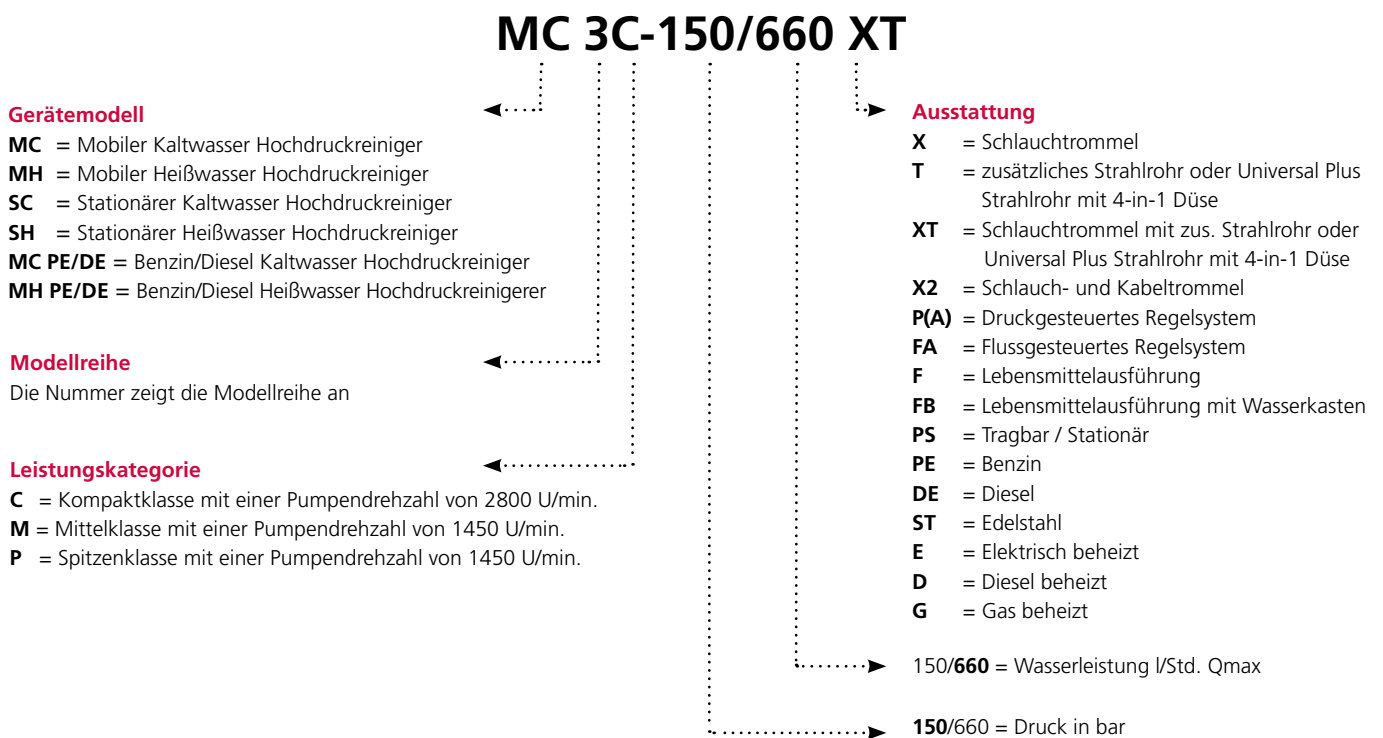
MC 3C-150/660 XT

Gerätemodell
MC = Mobiler Kaltwasser Hochdruckreiniger
MH = Mobiler Heißwasser Hochdruckreiniger
SC = Stationärer Kaltwasser Hochdruckreiniger
SH = Stationärer Heißwasser Hochdruckreiniger
MC PE/DE = Benzin/Diesel Kaltwasser Hochdruckreiniger
MH PE/DE = Benzin/Diesel Heißwasser Hochdruckreinigerer

Modellreihe
Die Nummer zeigt die Modellreihe an

Leistungskategorie
C = Kompaktklasse mit einer Pumpendrehzahl von 2800 U/min.
M = Mittelklasse mit einer Pumpendrehzahl von 1450 U/min.
P = Spitzenklasse mit einer Pumpendrehzahl von 1450 U/min.

Ausstattung
X = Schlauchtrommel
T = zusätzliches Strahlrohr oder Universal Plus Strahlrohr mit 4-in-1 Düse
XT = Schlauchtrommel mit zus. Strahlrohr oder Universal Plus Strahlrohr mit 4-in-1 Düse
X2 = Schlauch- und Kabeltrommel
P(A) = Druckgesteuertes Regelsystem
FA = Flussgesteuertes Regelsystem
F = Lebensmittelausführung
FB = Lebensmittelausführung mit Wasserkasten
PS = Tragbar / Stationär
PE = Benzin
DE = Diesel
ST = Edelstahl
E = Elektrisch beheizt
D = Diesel beheizt
G = Gas beheizt

150/660 = Wasserleistung l/Std. Qmax

150/660 = Druck in bar